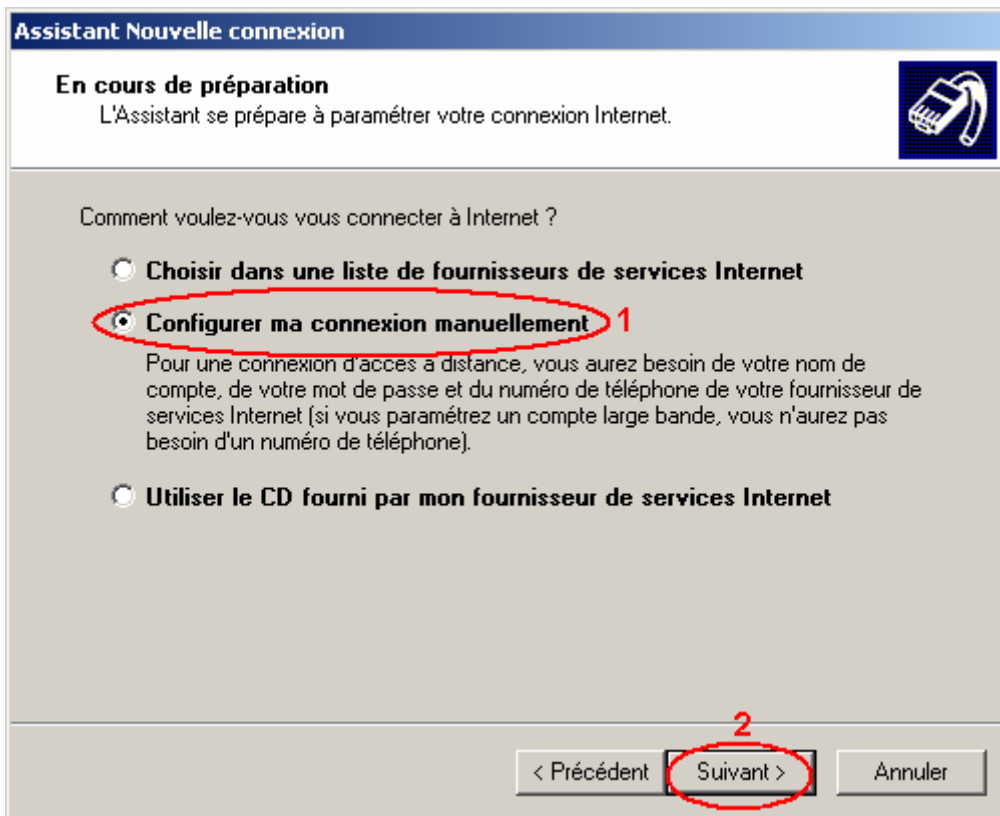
Assistant Nouvelle connexion

En cours de préparation
L'Assistant se prépare à paramétrer votre connexion Internet.

Comment voulez-vous vous connecter à Internet ?

Choisir dans une liste de fournisseurs de services Internet

Configurer ma connexion manuellement 1

Pour une connexion d'accès à distance, vous aurez besoin de votre nom de compte, de votre mot de passe et du numéro de téléphone de votre fournisseur de services Internet (si vous paramétrez un compte large bande, vous n'aurez pas besoin d'un numéro de téléphone).

Utiliser le CD fourni par mon fournisseur de services Internet

2

< Précédent Suivant > Annuler